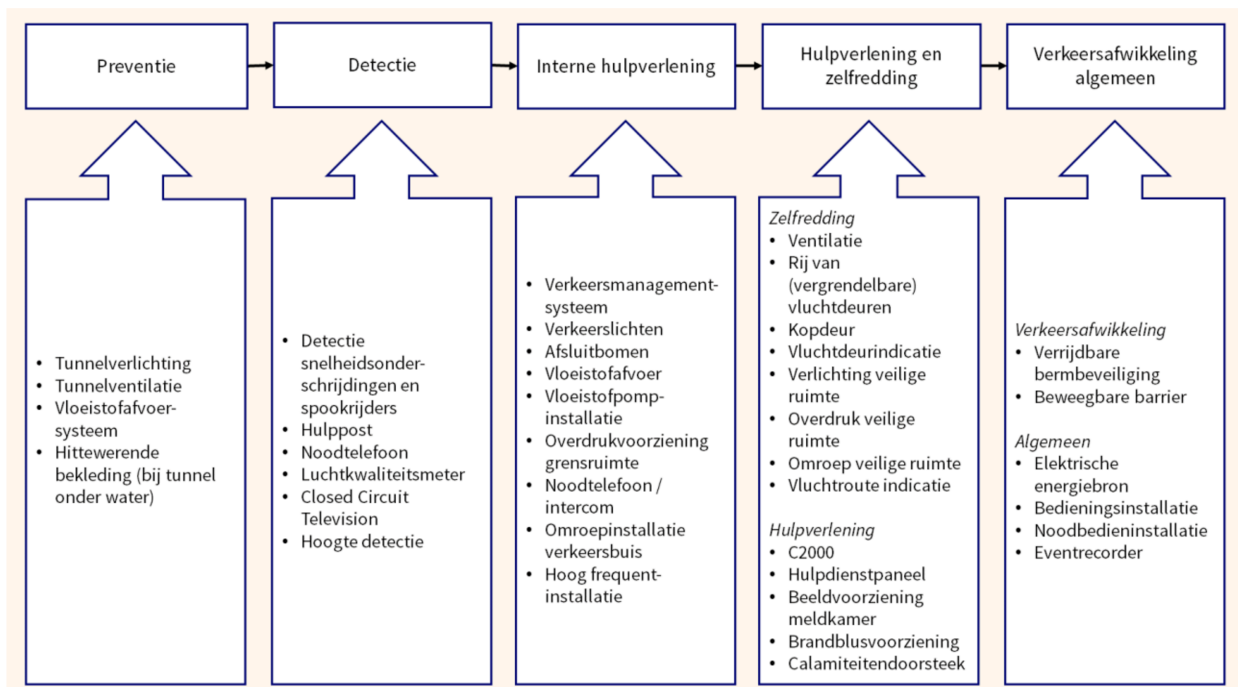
Preventie

Detectie

Interne hulpverlening

Hulpverlening en zelfredding

Verkeersafwikkeling algemeen

- Tunnelverlichting
- Tunnelventilatie
- Vloeistofafvoersysteem
- Hittewerende bekleding (bij tunnel onder water)

- Detectie snelheidsonderschrijdingen en spookrijders
- Hulppost
- Noodtelefoon
- Luchtkwaliteitsmeter
- Closed Circuit Television
- Hoogte detectie

- Verkeersmanagementsysteem
- Verkeerslichten
- Afsluitbomen
- Vloeistofafvoer
- Vloeistofpompinstallatie
- Overdrukvoorziening grensruimte
- Noodtelefoon / intercom
- Omroepinstallatie verkeersbuis
- Hoog frequentinstallatie

*Zelfredding*
- Ventilatie
- Rij van (vergrendelbare) vluchtdeuren
- Kopdeur
- Vluchtdeurindicatie
- Verlichting veilige ruimte
- Overdruk veilige ruimte
- Omroep veilige ruimte
- Vluchtroute indicatie

*Hulpverlening*
- C2000
- Hulpdienstpaneel
- Beeldvoorziening meldkamer
- Brandblusvoorziening
- Calamiteitendoorsteek

*Verkeersafwikkeling*
- Verrijdbare bermbeveiliging
- Beweegbare barrier

*Algemeen*
- Elektrische energiebron
- Bedieningsinstallatie
- Noodbedieninstallatie
- Eventrecorder